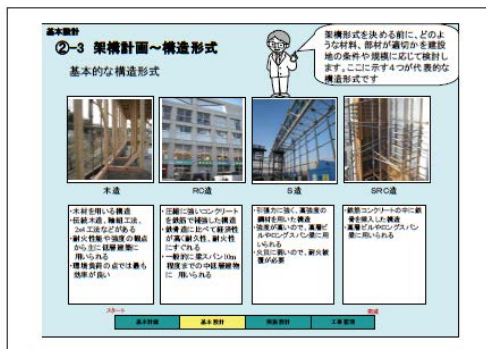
基本設計

②-3 架構計画～構造形式

基本的な構造形式

架構形式を決める前に、どのような材料、部材が適切かを建設地の条件や規模に応じて検討します。ここに示す4つが代表的な構造形式です

木造

RC造

S造

SRC造

・木材を用いる構造
・伝統木造、軸組工法、2×4工法などがある
・耐火性能や強度の観点から主に低層建築に用いられる
・環境負荷の点では最も効率が良い

・圧縮に強いコンクリートを鉄筋で補強した構造
・鉄骨造に比べて経済性が高く耐久性、耐火性にすぐれる
・一般的に梁スパン10m程度までの中低層建物に用いられる

・引張力に強く、高強度の鋼材を用いた構造
・強度が高いので、高層ビルやロングスパン梁に用いられる
・火災に弱いので、耐火被覆が必要

・鉄筋コンクリートの中に鉄骨を挿入した構造
・高層ビルやロングスパン梁に用いられる

スタート

完成

基本計画

基本設計

実施設計

工事監理